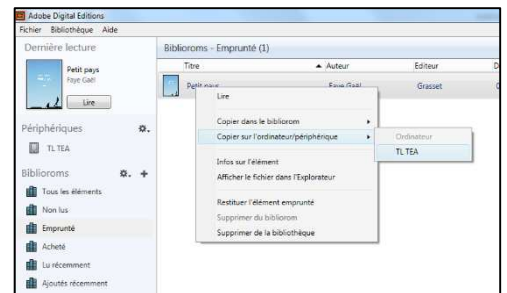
Adobe Digital Editions
Fichier Bibliothèque Aide

Dernière lecture
Petit pays
Faye Gaël
Lire

Périphériques
TL TEA

Bibliorooms
Tous les éléments
Non lus
Emprunté
Acheté
Lu récemment
Ajoutés récemment

Bibliorooms - Emprunté (1)

| Titre | Auteur | Editeur | D |
|---|---|---|---|
| Petit pays | Faye Gaël | Grasset | C |

Lire
Copier dans le bibliorom
Copier sur l'ordinateur/périphérique
Infos sur l'élément
Afficher le fichier dans l'Explorateur
Restituer l'élément emprunté
Supprimer du bibliorom
Supprimer de la bibliothèque

Ordinateur
TL TEA